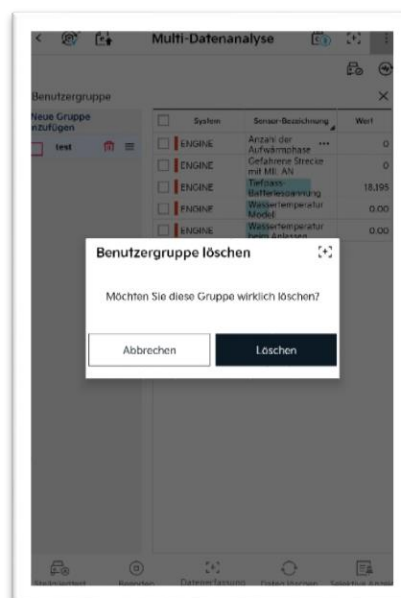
Multi-Datenanalyse

Benutzergruppe

Neue Gruppe hinzufügen

test

| | System | Sensor-Bezeichnung | Wert |
|---|---|---|---|
| | ENGINE | Anzahl der Aufwärmphase ... | 0 |
| | ENGINE | Gefahrene Strecke mit MIL AN | 0 |
| | ENGINE | Tiefpass-Batteriespannung | 18.195 |
| | ENGINE | Wassertemperatur Model | 0.00 |
| | ENGINE | Wassertemperatur beim Anlassen | 0.00 |

Benutzergruppe löschen

Möchten Sie diese Gruppe wirklich löschen?

Abbrechen

Löschen

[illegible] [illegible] Dateierfassung Daten löschen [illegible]